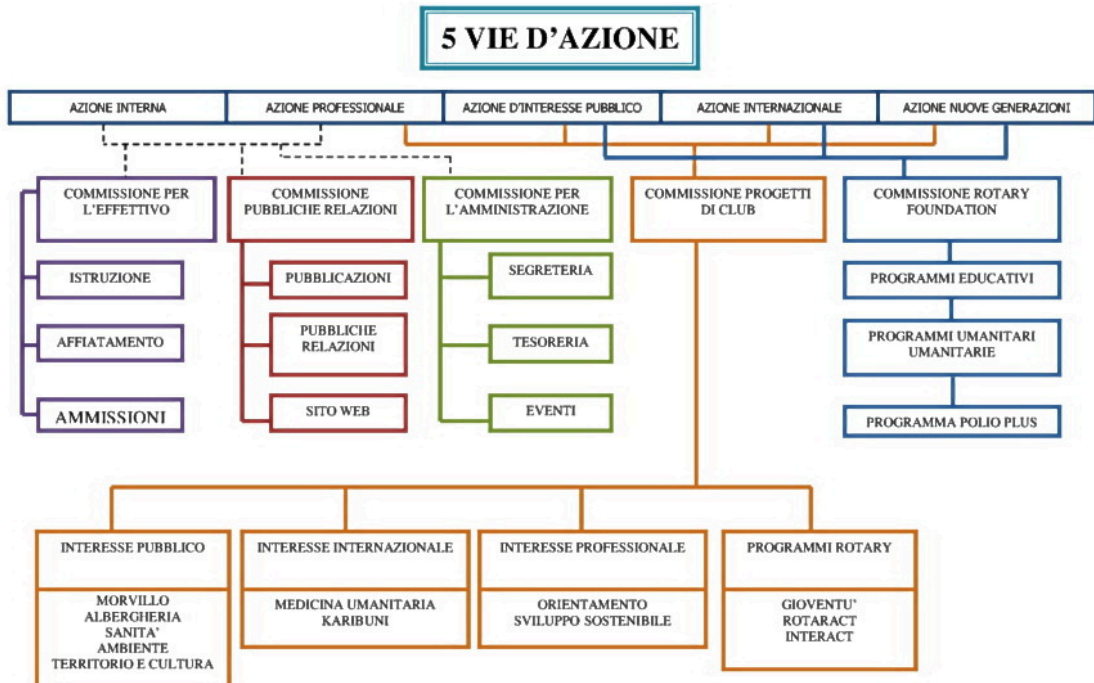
5 VIE D'AZIONE

AZIONE INTERNA
AZIONE PROFESSIONALE
AZIONE D'INTERESSE PUBBLICO
AZIONE INTERNAZIONALE
AZIONE NUOVE GENERAZIONI

COMMISSIONE PER L'EFFETTIVO
ISTRUZIONE
AFFIATAMENTO
AMMISSIONI

COMMISSIONE PUBBLICHE RELAZIONI
PUBBLICAZIONI
PUBBLICHE RELAZIONI
SITO WEB

COMMISSIONE PER L'AMMINISTRAZIONE
SEGRETERIA
TESORERIA
EVENTI

COMMISSIONE PROGETTI DI CLUB

COMMISSIONE ROTARY FOUNDATION
PROGRAMMI EDUCATIVI
PROGRAMMI UMANITARI UMANITARIE
PROGRAMMA POLIO PLUS

INTERESSE PUBBLICO
MORVILLO
ALBERGHERIA
SANITA'
AMBIENTE
TERRITORIO E CULTURA

INTERESSE INTERNAZIONALE
MEDICINA UMANITARIA
KARIBUNI

INTERESSE PROFESSIONALE
ORIENTAMENTO
SVILUPPO SOSTENIBILE

PROGRAMMI ROTARY
GIOVENTU'
ROTARACT
INTERACT